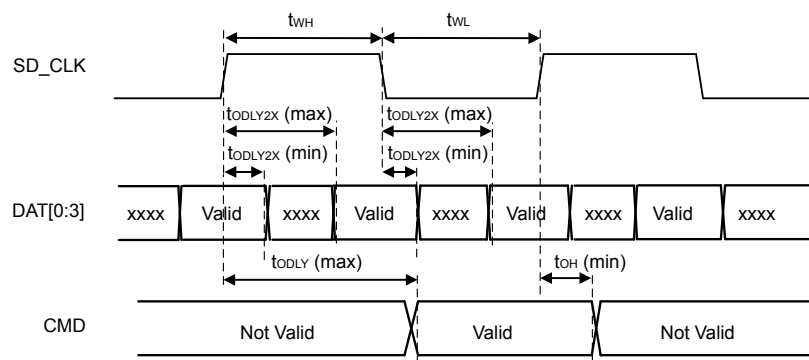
$t_{WH}$

$t_{WL}$

SD_CLK

$t_{ODLY2X}$ (max)

$t_{ODLY2X}$ (max)

$t_{ODLY2X}$ (min)

$t_{ODLY2X}$ (min)

DAT[0:3]

xxxx Valid xxxx Valid xxxx Valid xxxx Valid xxxx

$t_{ODLY}$ (max)

$t_{OH}$ (min)

CMD

Not Valid

Valid

Not Valid